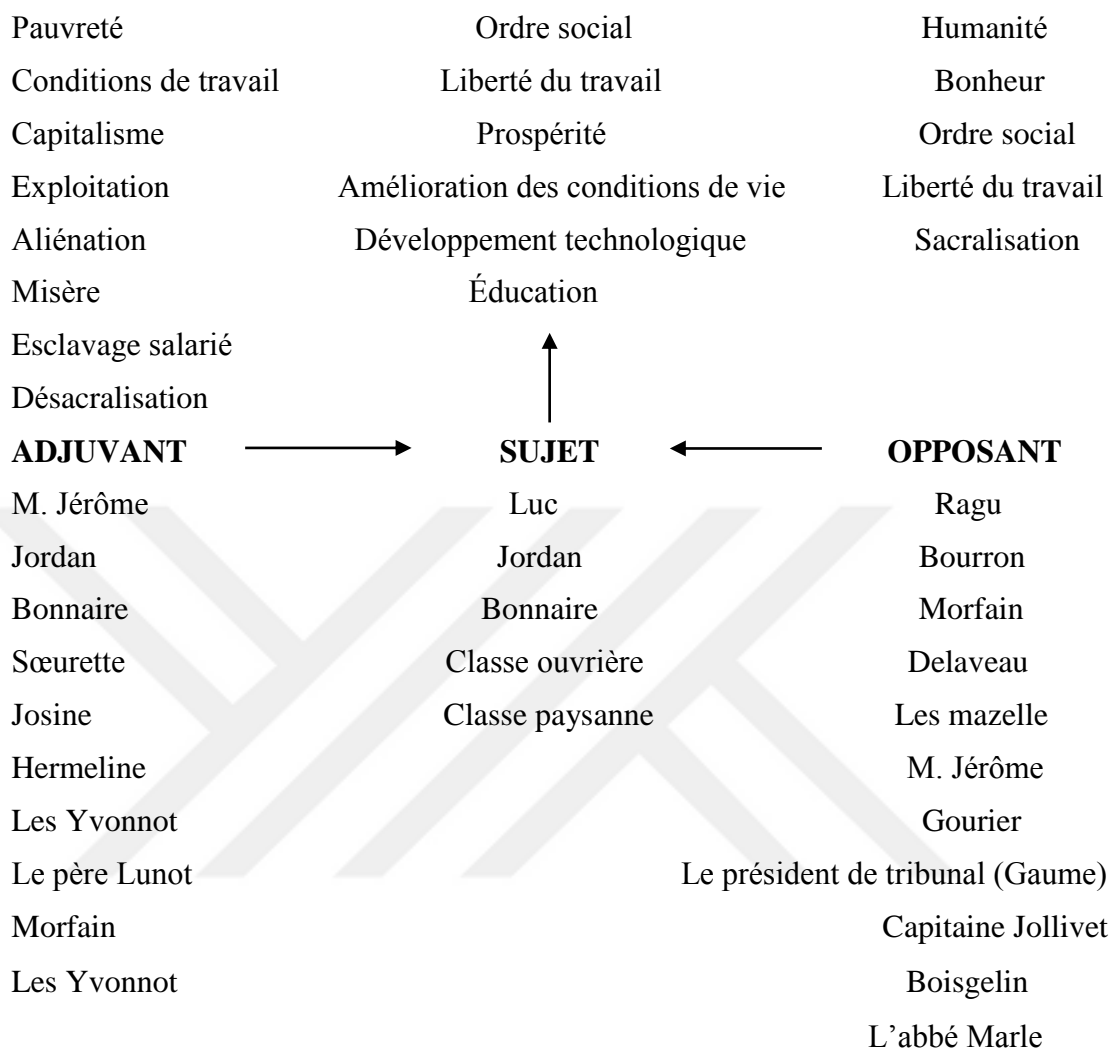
Pauvreté
Conditions de travail
Capitalisme
Exploitation
Aliénation
Misère
Esclavage salarié
Désacralisation

Ordre social
Liberté du travail
Prospérité
Amélioration des conditions de vie
Développement technologique
Éducation

Humanité
Bonheur
Ordre social
Liberté du travail
Sacralisation

**ADJUVANT** **SUJET** **OPPOSANT**

M. Jérôme
Jordan
Bonnaire
Sœurette
Josine
Hermeline
Les Yvonnot
Le père Lunot
Morfain
Les Yvonnot

Luc
Jordan
Bonnaire
Classe ouvrière
Classe paysanne

Ragu
Bourron
Morfain
Delaveau
Les mazelle
M. Jérôme
Gourier
Le président de tribunal (Gaume)
Capitaine Jollivet
Boisgelin
L'abbé Marle